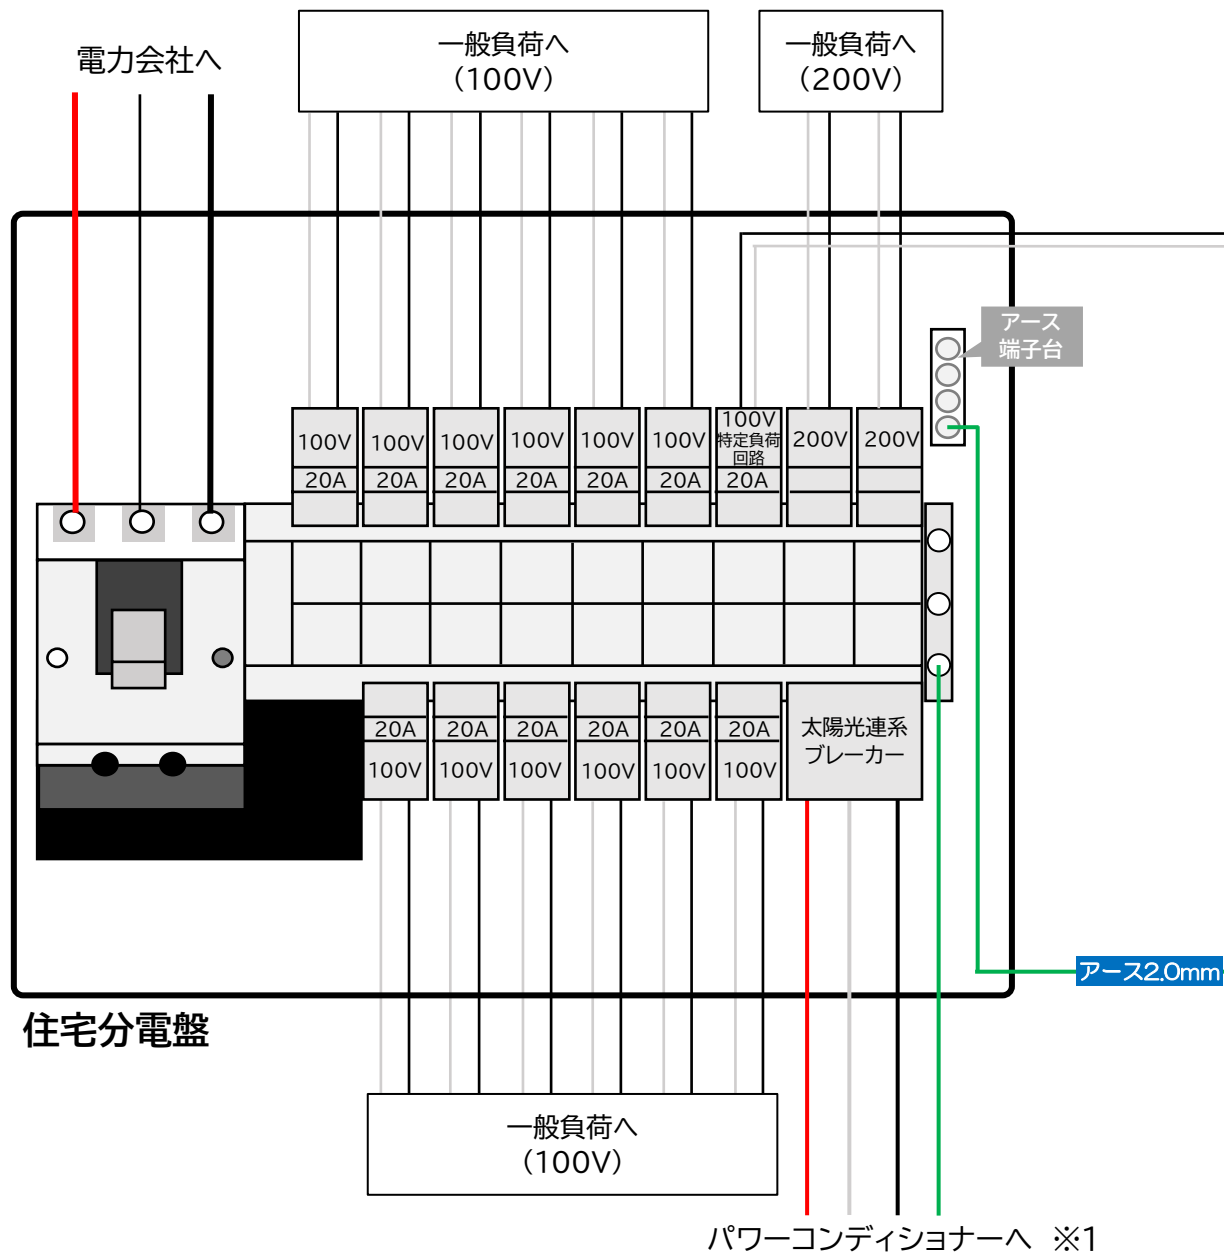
電力会社へ

一般負荷へ
(100V)

一般負荷へ
(200V)

アース
端子台

100V
20A

100V
20A

100V
20A

100V
20A

100V
20A

100V
20A

100V
特定負荷
回路
20A

200V

200V

20A
100V

20A
100V

20A
100V

20A
100V

20A
100V

20A
100V

太陽光連系
ブレーカー

アース2.0mm

住宅分電盤

一般負荷へ
(100V)

パワーコンディショナーへ ※1